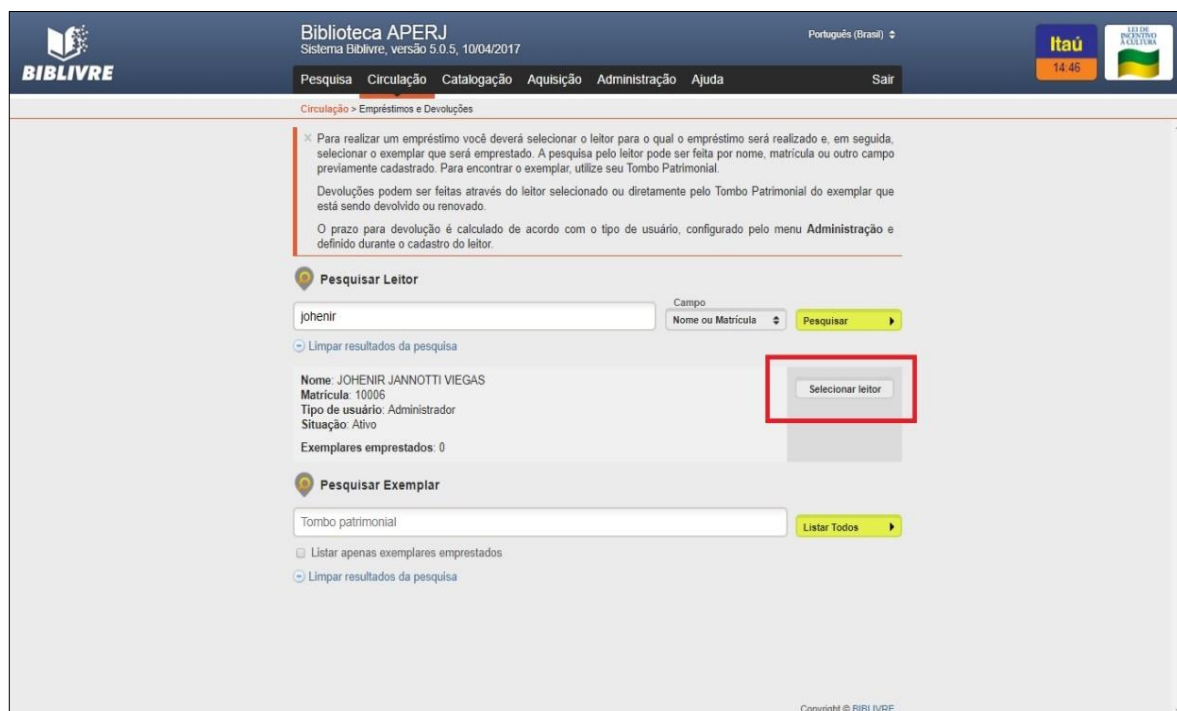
BIBLIVRE

Biblioteca APERJ
Sistema Biblivre, versão 5.0.5, 10/04/2017

Português (Brasil)

Itaú
14:46

LEI DE INCENTIVO À CULTURA

Pesquisa Circulação Catalogação Aquisição Administração Ajuda Sair

Circulação > Empréstimos e Devoluções

× Para realizar um empréstimo você deverá selecionar o leitor para o qual o empréstimo será realizado e, em seguida, selecionar o exemplar que será emprestado. A pesquisa pelo leitor pode ser feita por nome, matrícula ou outro campo previamente cadastrado. Para encontrar o exemplar, utilize seu Tombo Patrimonial.

Devoluções podem ser feitas através do leitor selecionado ou diretamente pelo Tombo Patrimonial do exemplar que está sendo devolvido ou renovado.

O prazo para devolução é calculado de acordo com o tipo de usuário, configurado pelo menu **Administração** e definido durante o cadastro do leitor.

Pesquisar Leitor

johenir

Campo
Nome ou Matrícula

Pesquisar

Limpar resultados da pesquisa

**Nome**: JOHENIR JANNOTTI VIEGAS
**Matrícula**: 10006
**Tipo de usuário**: Administrador
**Situação**: Ativo

**Exemplares emprestados**: 0

Selecionar leitor

Pesquisar Exemplar

Tombo patrimonial

Listar Todos

Listar apenas exemplares emprestados

Limpar resultados da pesquisa

Copyright © BIBLIVRE